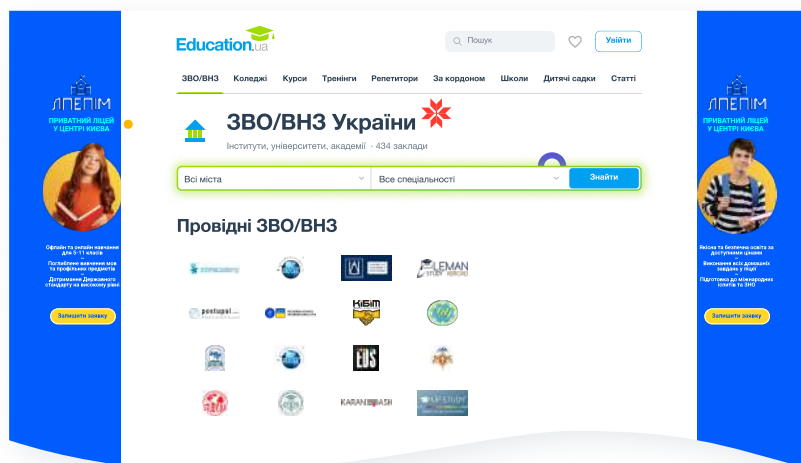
ЛПЕПІМ
ПРИВАТНИЙ ЛІЦЕЙ У ЦЕНТРІ КИЄВА

Офлайн та онлайн навчання для 5-11 класів
Поглиблене вивчення мов та профільних предметів
Дотримання Державного стандарту на високому рівні

Залишити заявку

Education.ua

Пошук

Увійти

ЗВО/ВНЗ Коледжі Курси Тренінги Репетитори За кордоном Школи Дитячі садки Статті

ЗВО/ВНЗ України

Інститути, університети, академії · 434 заклади

Всі міста

Все спеціальності

Знайти

Провідні ЗВО/ВНЗ

LEMAN STUDY ABROAD

postupai

КІБІТ

EDS

KARAN BASH

ЛПЕПІМ
ПРИВАТНИЙ ЛІЦЕЙ У ЦЕНТРІ КИЄВА

Якісна та безпечна освіта за доступними цінами
Виконання всіх домашніх завдань у ліцеї
Підготовка до міжнародних іспитів та ЗНО

Залишити заявку